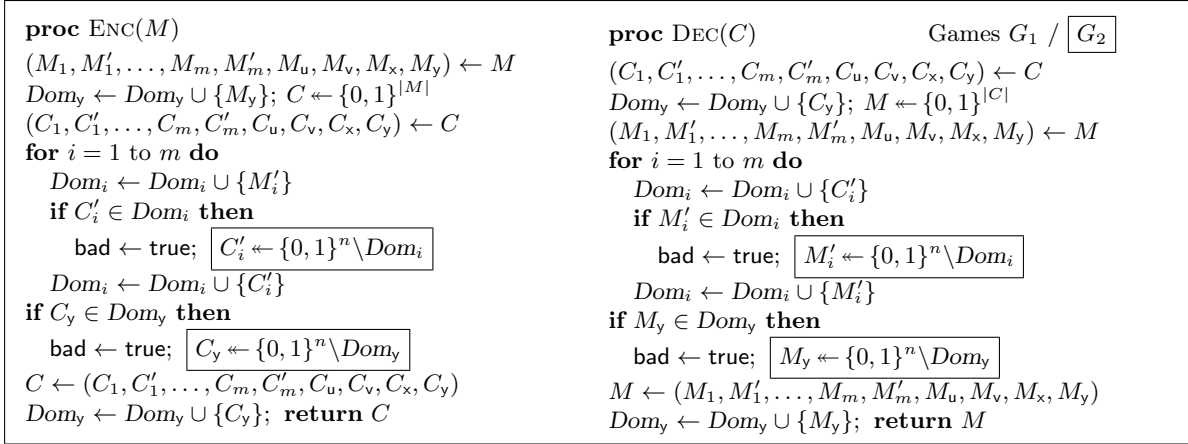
**proc** $\text{ENC}(M)$
$(M_1, M_1', \ldots, M_m, M_m', M_u, M_v, M_x, M_y) \leftarrow M$
$Dom_y \leftarrow Dom_y \cup \{M_y\}$; $C \twoheadleftarrow \{0,1\}^{|M|}$
$(C_1, C_1', \ldots, C_m, C_m', C_u, C_v, C_x, C_y) \leftarrow C$
**for** $i = 1$ to $m$ **do**
$Dom_i \leftarrow Dom_i \cup \{M_i'\}$
**if** $C_i' \in Dom_i$ **then**
bad $\leftarrow$ true; $C_i' \twoheadleftarrow \{0,1\}^n \backslash Dom_i$
$Dom_i \leftarrow Dom_i \cup \{C_i'\}$
**if** $C_y \in Dom_y$ **then**
bad $\leftarrow$ true; $C_y \twoheadleftarrow \{0,1\}^n \backslash Dom_y$
$C \leftarrow (C_1, C_1', \ldots, C_m, C_m', C_u, C_v, C_x, C_y)$
$Dom_y \leftarrow Dom_y \cup \{C_y\}$; **return** $C$

**proc** $\text{DEC}(C)$ Games $G_1$ / $G_2$
$(C_1, C_1', \ldots, C_m, C_m', C_u, C_v, C_x, C_y) \leftarrow C$
$Dom_y \leftarrow Dom_y \cup \{C_y\}$; $M \twoheadleftarrow \{0,1\}^{|C|}$
$(M_1, M_1', \ldots, M_m, M_m', M_u, M_v, M_x, M_y) \leftarrow M$
**for** $i = 1$ to $m$ **do**
$Dom_i \leftarrow Dom_i \cup \{C_i'\}$
**if** $M_i' \in Dom_i$ **then**
bad $\leftarrow$ true; $M_i' \twoheadleftarrow \{0,1\}^n \backslash Dom_i$
$Dom_i \leftarrow Dom_i \cup \{M_i'\}$
**if** $M_y \in Dom_y$ **then**
bad $\leftarrow$ true; $M_y \twoheadleftarrow \{0,1\}^n \backslash Dom_y$
$M \leftarrow (M_1, M_1', \ldots, M_m, M_m', M_u, M_v, M_x, M_y)$
$Dom_y \leftarrow Dom_y \cup \{M_y\}$; **return** $M$